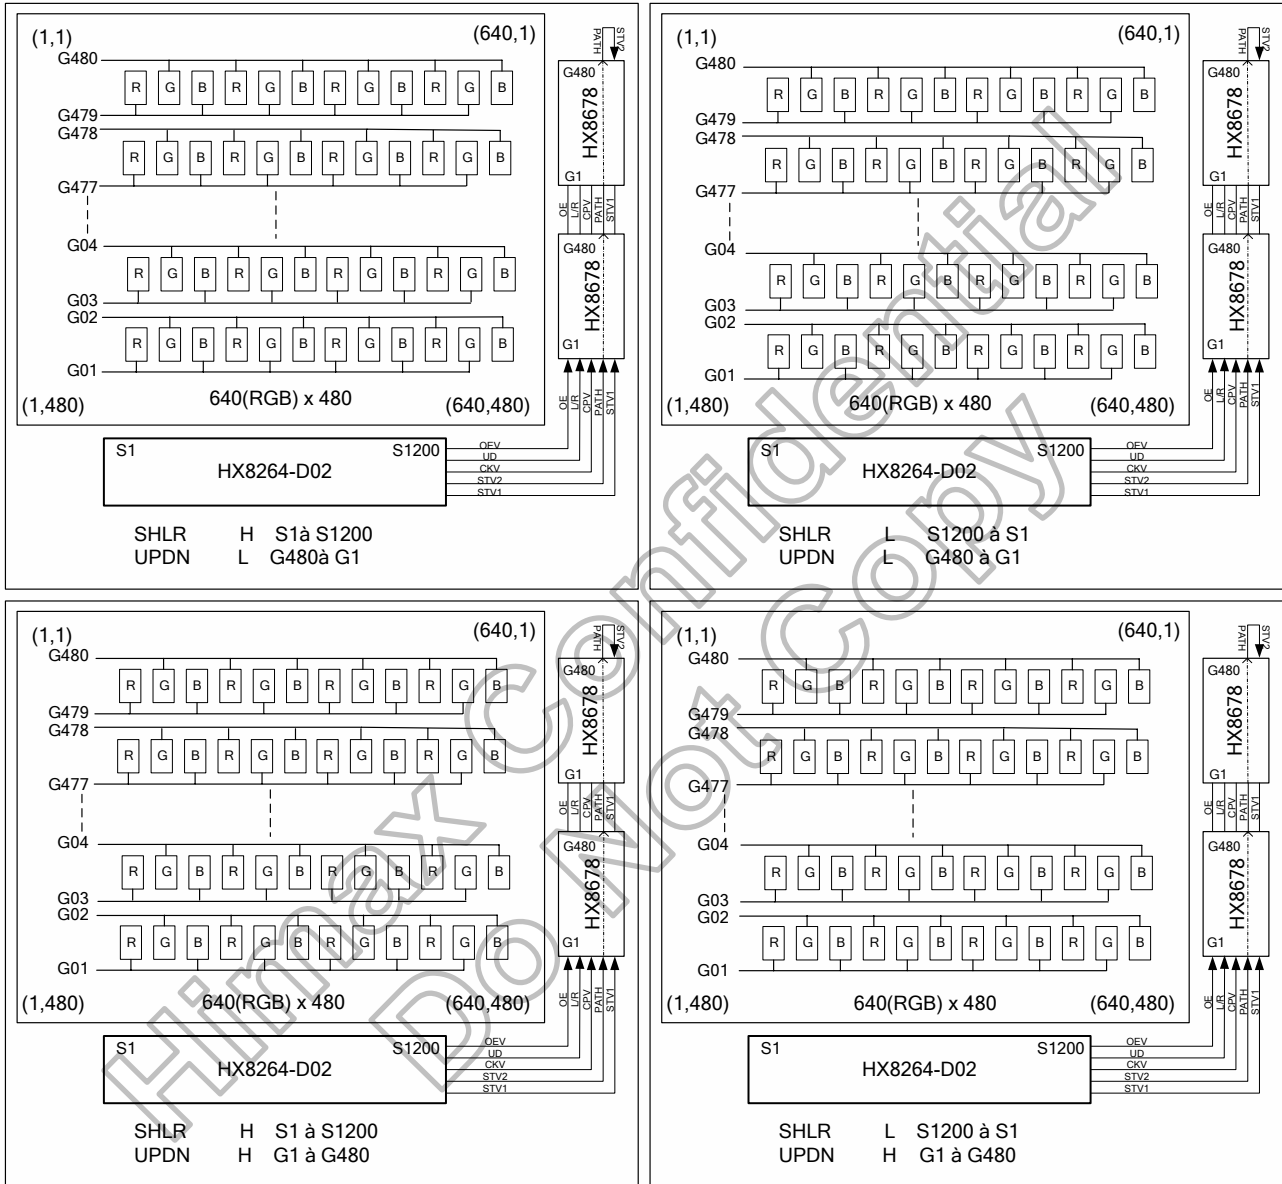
(1,1)
(640,1)
STV2
PATH
G480
G480
R G B R G B R G B R G B
HX8678
G479
G478
R G B R G B R G B R G B
G1
G477
OE
L/R
CPV
PATH
STV1
G480
G04
R G B R G B R G B R G B
HX8678
G03
G02
R G B R G B R G B R G B
G1
G01
(1,480)
640(RGB) x 480
(640,480)
OE
L/R
CPV
PATH
STV1
S1
S1200
OEV
UD
CKV
STV2
STV1
HX8264-D02
SHLR H S1à S1200
UPDN L G480à G1

(1,1)
(640,1)
STV2
PATH
G480
G480
R G B R G B R G B R G B
HX8678
G479
G478
R G B R G B R G B R G B
G1
G477
OE
L/R
CPV
PATH
STV1
G480
G04
R G B R G B R G B R G B
HX8678
G03
G02
R G B R G B R G B R G B
G1
G01
(1,480)
640(RGB) x 480
(640,480)
OE
L/R
CPV
PATH
STV1
S1
S1200
OEV
UD
CKV
STV2
STV1
HX8264-D02
SHLR L S1200 à S1
UPDN L G480 à G1

(1,1)
(640,1)
STV2
PATH
G480
G480
R G B R G B R G B R G B
HX8678
G479
G478
R G B R G B R G B R G B
G1
G477
OE
L/R
CPV
PATH
STV1
G480
G04
R G B R G B R G B R G B
HX8678
G03
G02
R G B R G B R G B R G B
G1
G01
(1,480)
640(RGB) x 480
(640,480)
OE
L/R
CPV
PATH
STV1
S1
S1200
OEV
UD
CKV
STV2
STV1
HX8264-D02
SHLR H S1 à S1200
UPDN H G1 à G480

(1,1)
(640,1)
STV2
PATH
G480
G480
R G B R G B R G B R G B
HX8678
G479
G478
R G B R G B R G B R G B
G1
G477
OE
L/R
CPV
PATH
STV1
G480
G04
R G B R G B R G B R G B
HX8678
G03
G02
R G B R G B R G B R G B
G1
G01
(1,480)
640(RGB) x 480
(640,480)
OE
L/R
CPV
PATH
STV1
S1
S1200
OEV
UD
CKV
STV2
STV1
HX8264-D02
SHLR L S1200 à S1
UPDN H G1 à G480

Himax Confidential
Do Not Copy